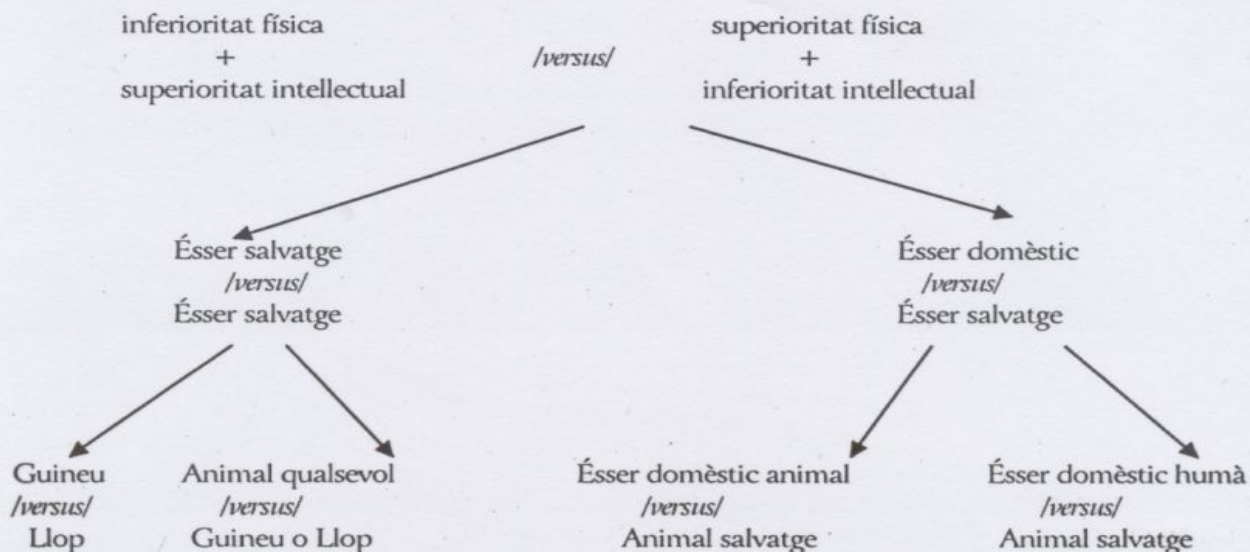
inferioritat física
+
superioritat intellectual

/versus/

superioritat física
+
inferioritat intellectual

Ésser salvatge
/versus/
Ésser salvatge

Ésser domèstic
/versus/
Ésser salvatge

Guineu
/versus/
Llop

Animal qualsevol
/versus/
Guineu o Llop

Ésser domèstic animal
/versus/
Animal salvatge

Ésser domèstic humà
/versus/
Animal salvatge